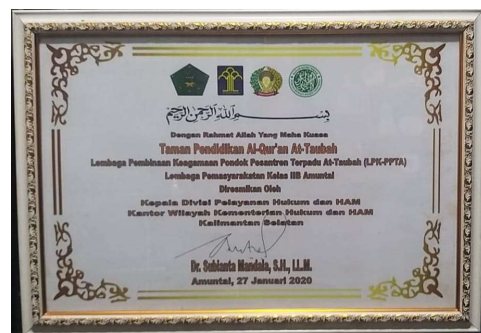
بِسْمِ اللهِ الرَّحْمٰنِ الرَّحِيْمِ

Dengan Rahmat Allah Yang Maha Kuasa

Taman Pendidikan Al-Qur'an At-Taubah

Lembaga Pembinaan Keagamaan Pondok Pesantren Terpadu At-Taubah (LPK-PPTA)

Lembaga Pemasyarakatan Kelas IIB Amuntai

Diresmikan Oleh

Kepala Divisi Pelayanan Hukum dan HAM

Kantor Wilayah Kementerian Hukum dan HAM

Kalimantan Selatan

Dr. Subianta Mandala, S.H., LL.M.

Amuntai, 27 Januari 2020